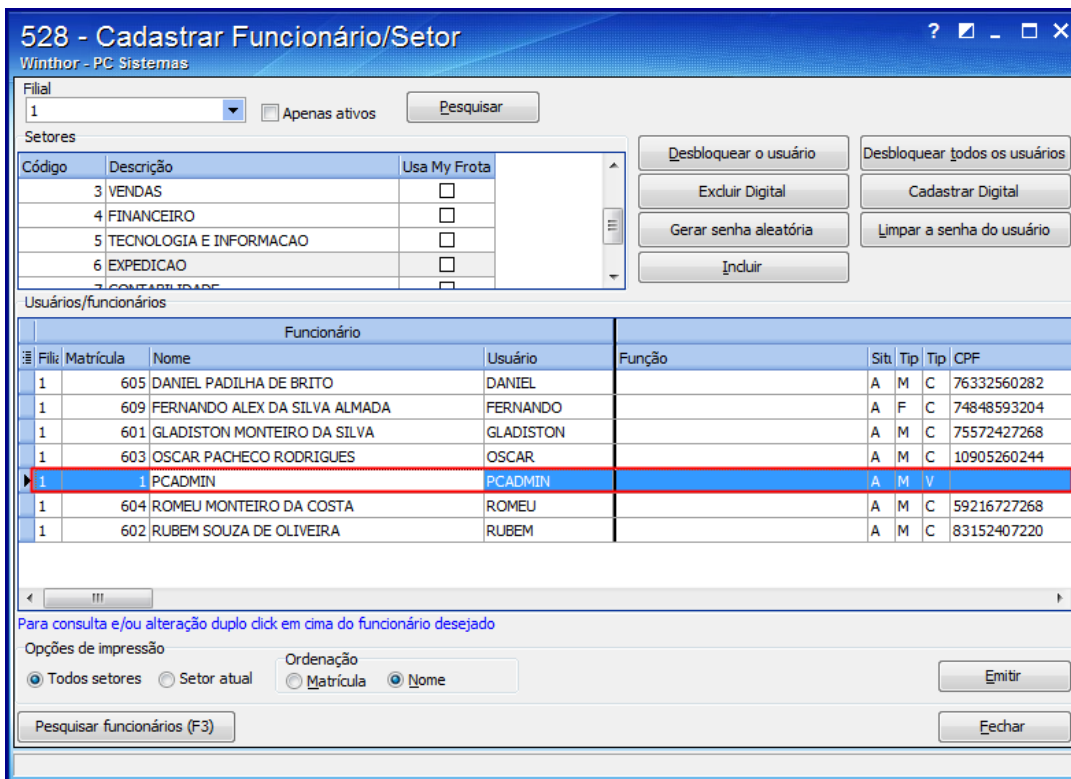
528 - Cadastrar Funcionário/Setor
Winthor - PC Sistemas

Filial
1
Apenas ativos
Pesquisar

Setores

| Código | Descrição | Usa My Frota |
|---|---|---|
| 3 | VENDAS | ☐ |
| 4 | FINANCEIRO | ☐ |
| 5 | TECNOLOGIA E INFORMACAO | ☐ |
| 6 | EXPEDICAO | ☐ |
| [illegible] | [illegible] | ☐ |

Desbloquear o usuário
Desbloquear todos os usuários
Excluir Digital
Cadastrar Digital
Gerar senha aleatória
Limpar a senha do usuário
Incluir

Usuários/funcionários

Funcionário

| Filia | Matrícula | Nome | Usuário | Função | Situ | Tip | Tip | CPF |
|---|---|---|---|---|---|---|---|---|
| 1 | 605 | DANIEL PADILHA DE BRITO | DANIEL | | A | M | C | 76332560282 |
| 1 | 609 | FERNANDO ALEX DA SILVA ALMADA | FERNANDO | | A | F | C | 74848593204 |
| 1 | 601 | GLADISTON MONTEIRO DA SILVA | GLADISTON | | A | M | C | 75572427268 |
| 1 | 603 | OSCAR PACHECO RODRIGUES | OSCAR | | A | M | C | 10905260244 |
| 1 | 1 | PCADMIN | PCADMIN | | A | M | V | |
| 1 | 604 | ROMEU MONTEIRO DA COSTA | ROMEU | | A | M | C | 59216727268 |
| 1 | 602 | RUBEM SOUZA DE OLIVEIRA | RUBEM | | A | M | C | 83152407220 |

Para consulta e/ou alteração duplo click em cima do funcionário desejado

Opções de impressão
Todos setores
Setor atual
Ordenação
Matrícula
Nome
Emitir
Pesquisar funcionários (F3)
Fechar